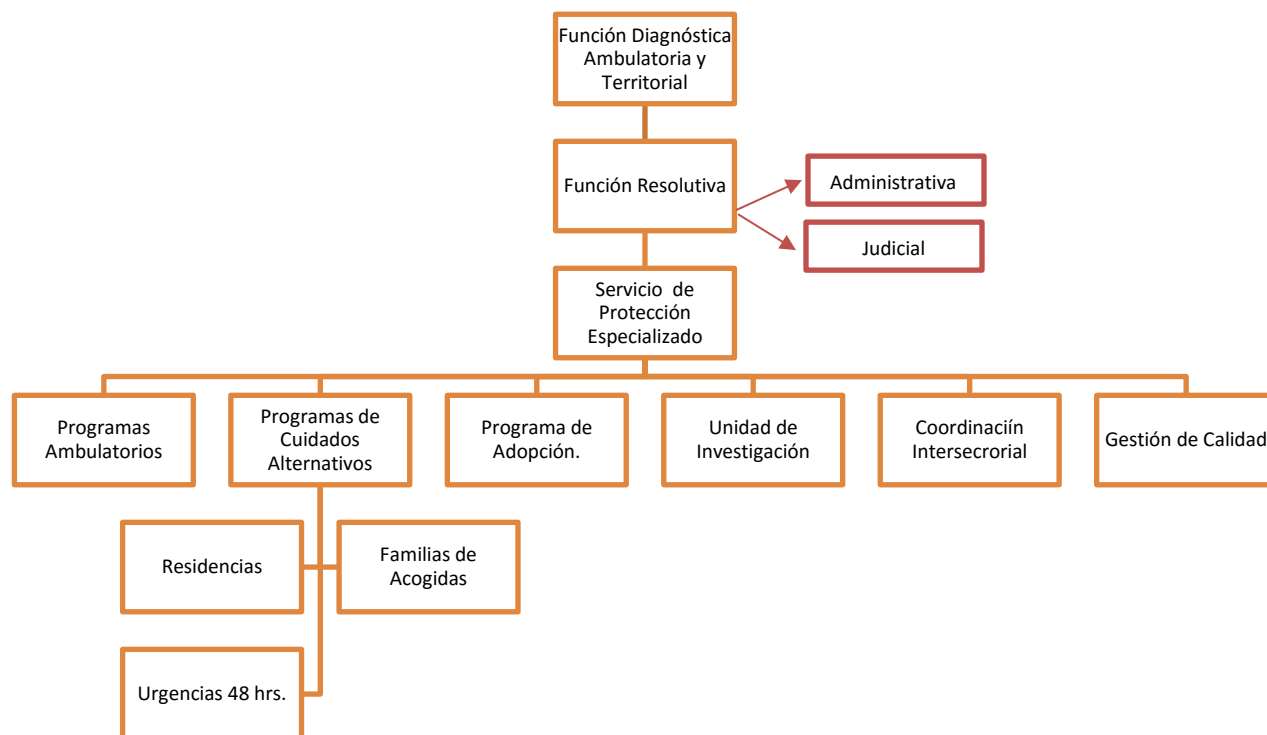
Función Diagnóstica Ambulatoria y Territorial

Función Resolutiva

Administrativa

Judicial

Servicio de Protección Especializado

Programas Ambulatorios

Programas de Cuidados Alternativos

Programa de Adopción.

Unidad de Investigación

Coordinaciín Intersecrorial

Gestión de Calidad

Residencias

Familias de Acogidas

Urgencias 48 hrs.